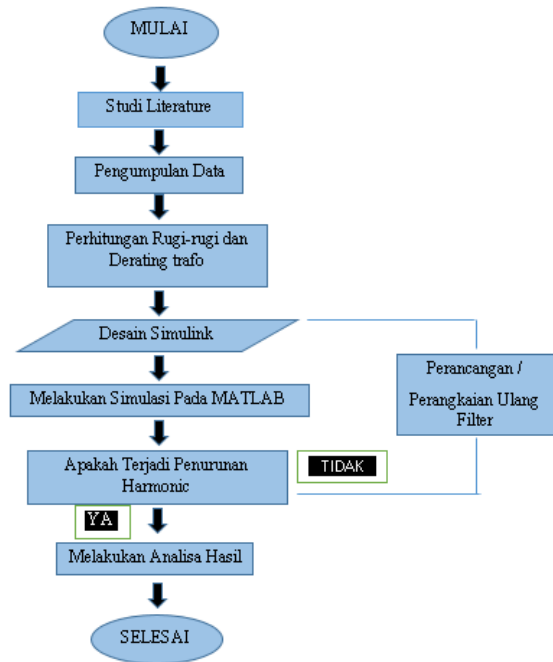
MULAI

Studi Literature

Pengumpulan Data

Perhitungan Rugi-rugi dan Derating trafo

Desain Simulink

Melakukan Simulasi Pada MATLAB

Perancangan / Perangkaian Ulang Filter

Apakah Terjadi Penurunan Harmonic

TIDAK

YA

Melakukan Analisa Hasil

SELESAI